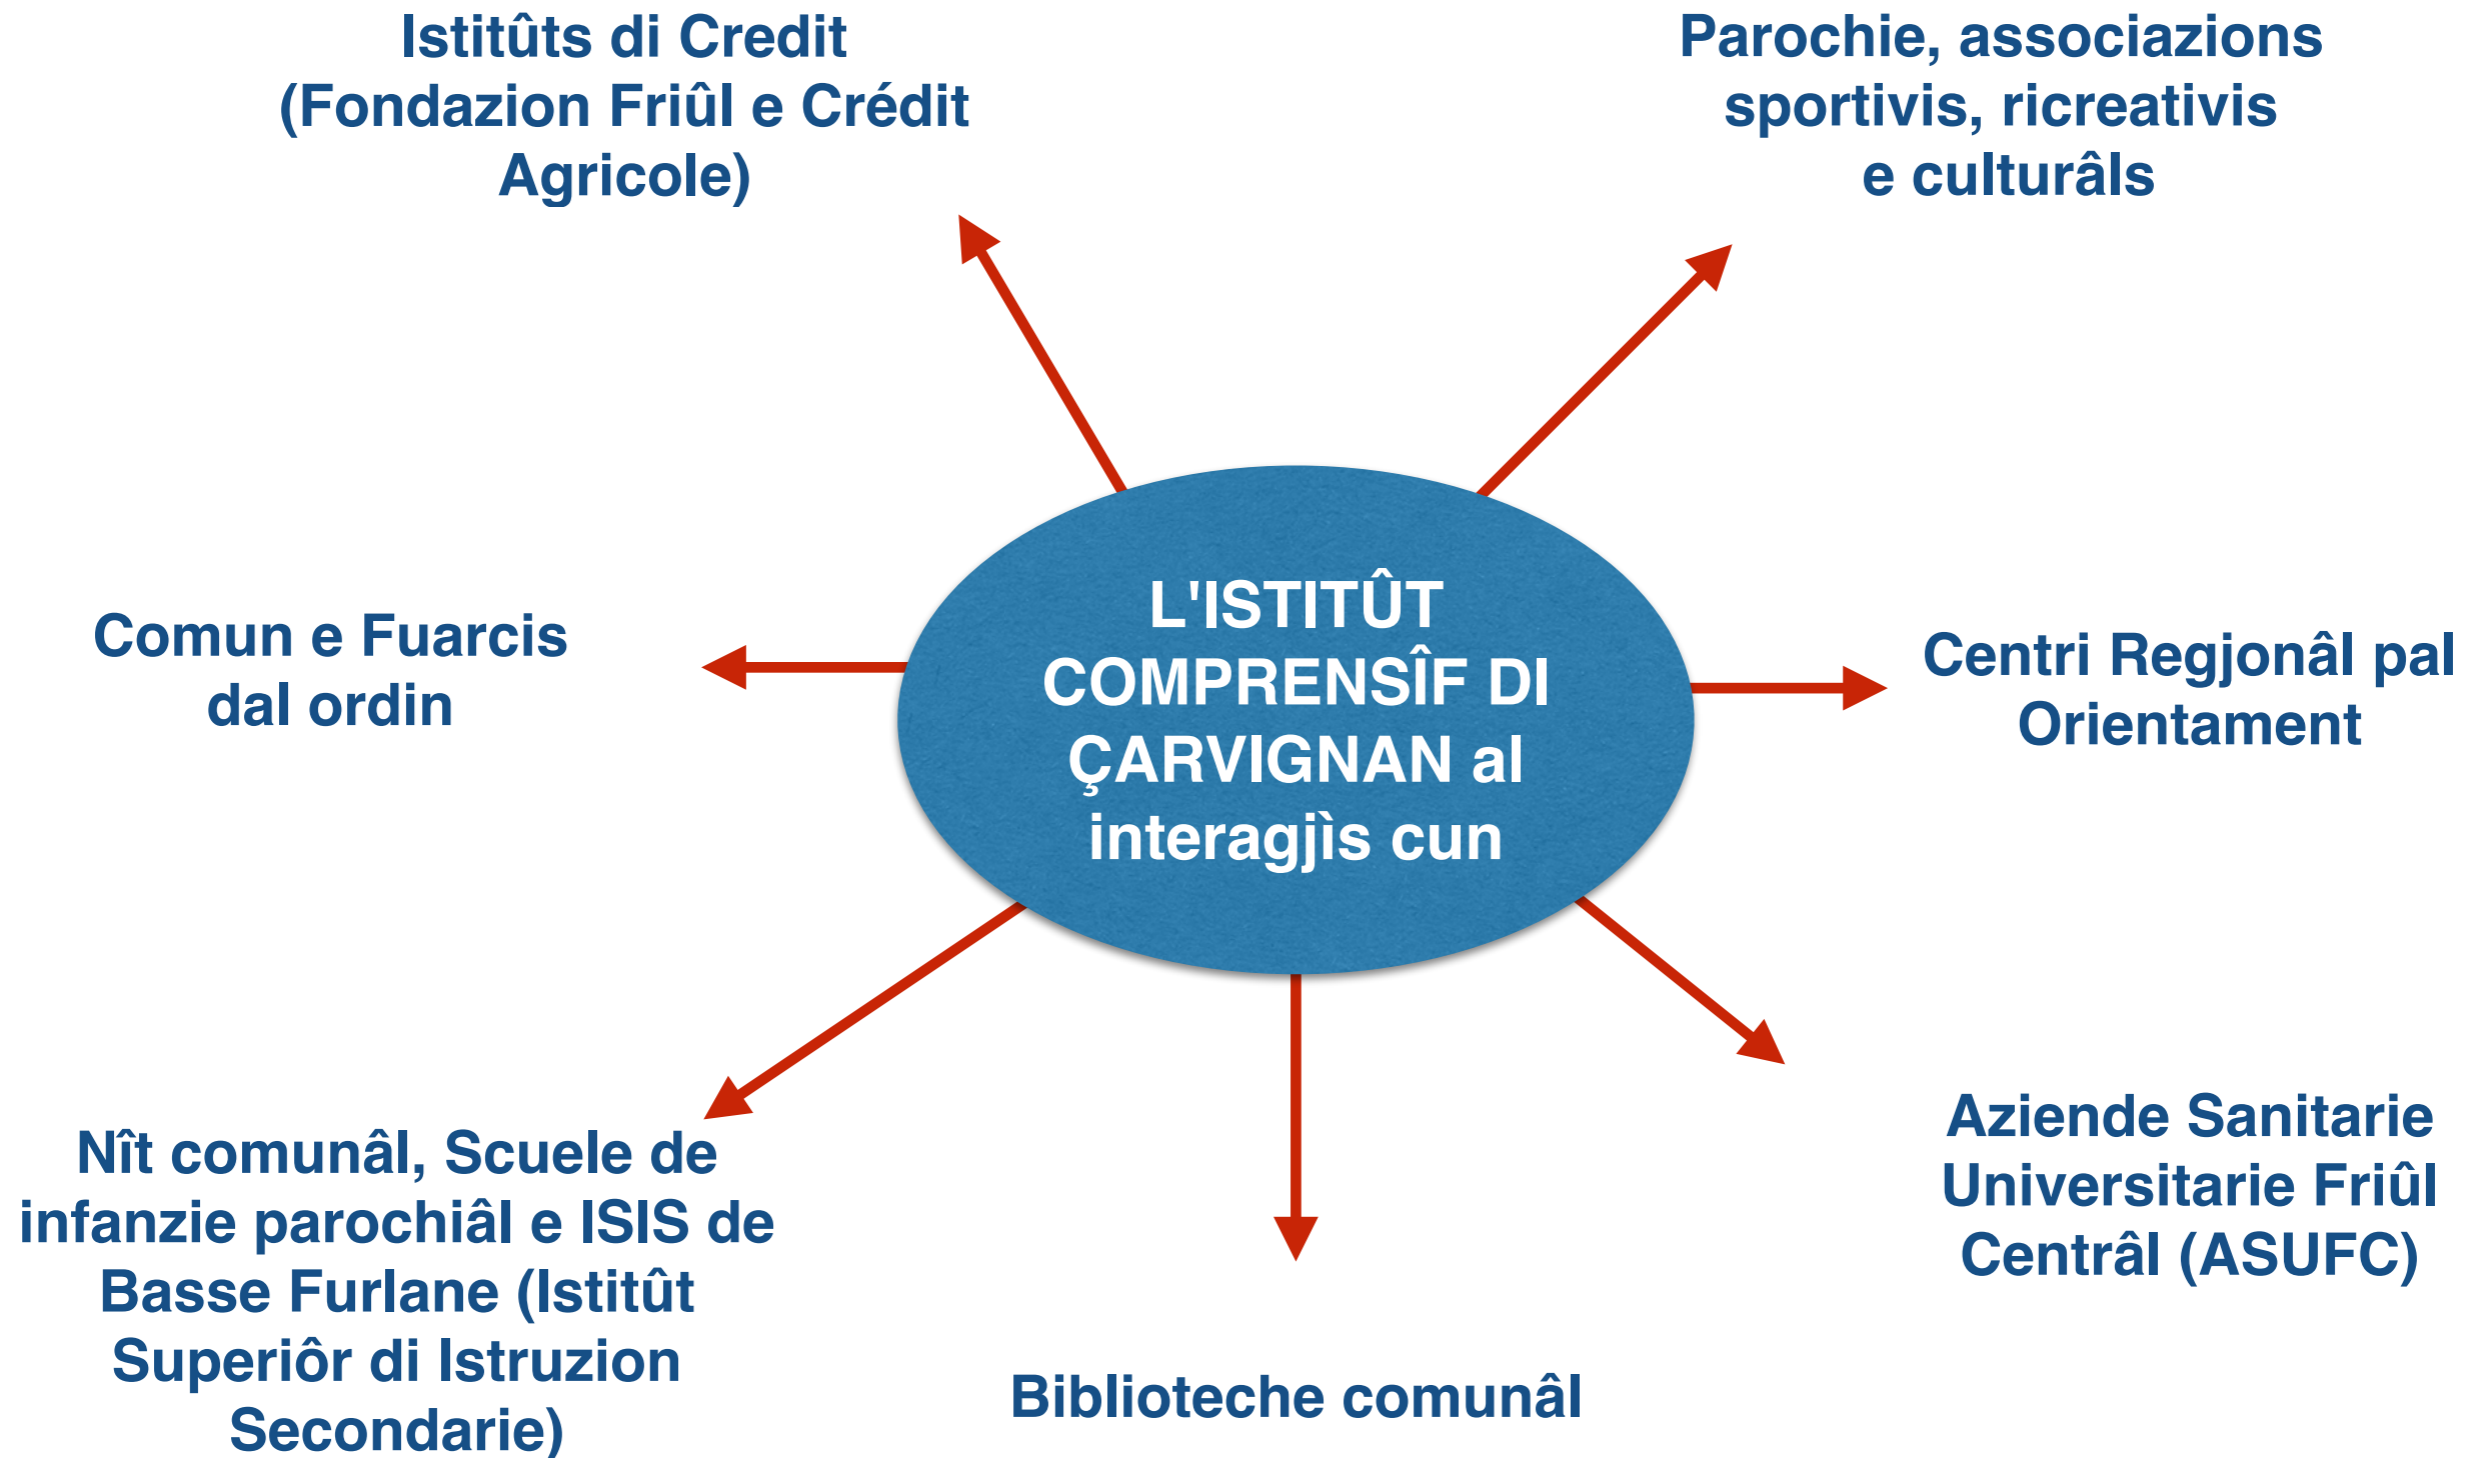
Istitûts di Credit (Fondazion Friûl e Crédit Agricole)

Parochie, associazions sportivis, ricreativis e culturâls

L'ISTITÛT COMPRENSÎF DI ÇARVIGNAN al interagjìs cun

Comun e Fuarcis dal ordin

Centri Regjonâl pal Orientament

Aziende Sanitarie Universitarie Friûl Centrâl (ASUFC)

Nît comunâl, Scuele de infanzie parochiâl e ISIS de Basse Furlane (Istitût Superiôr di Istruzion Secondarie)

Biblioteche comunâl